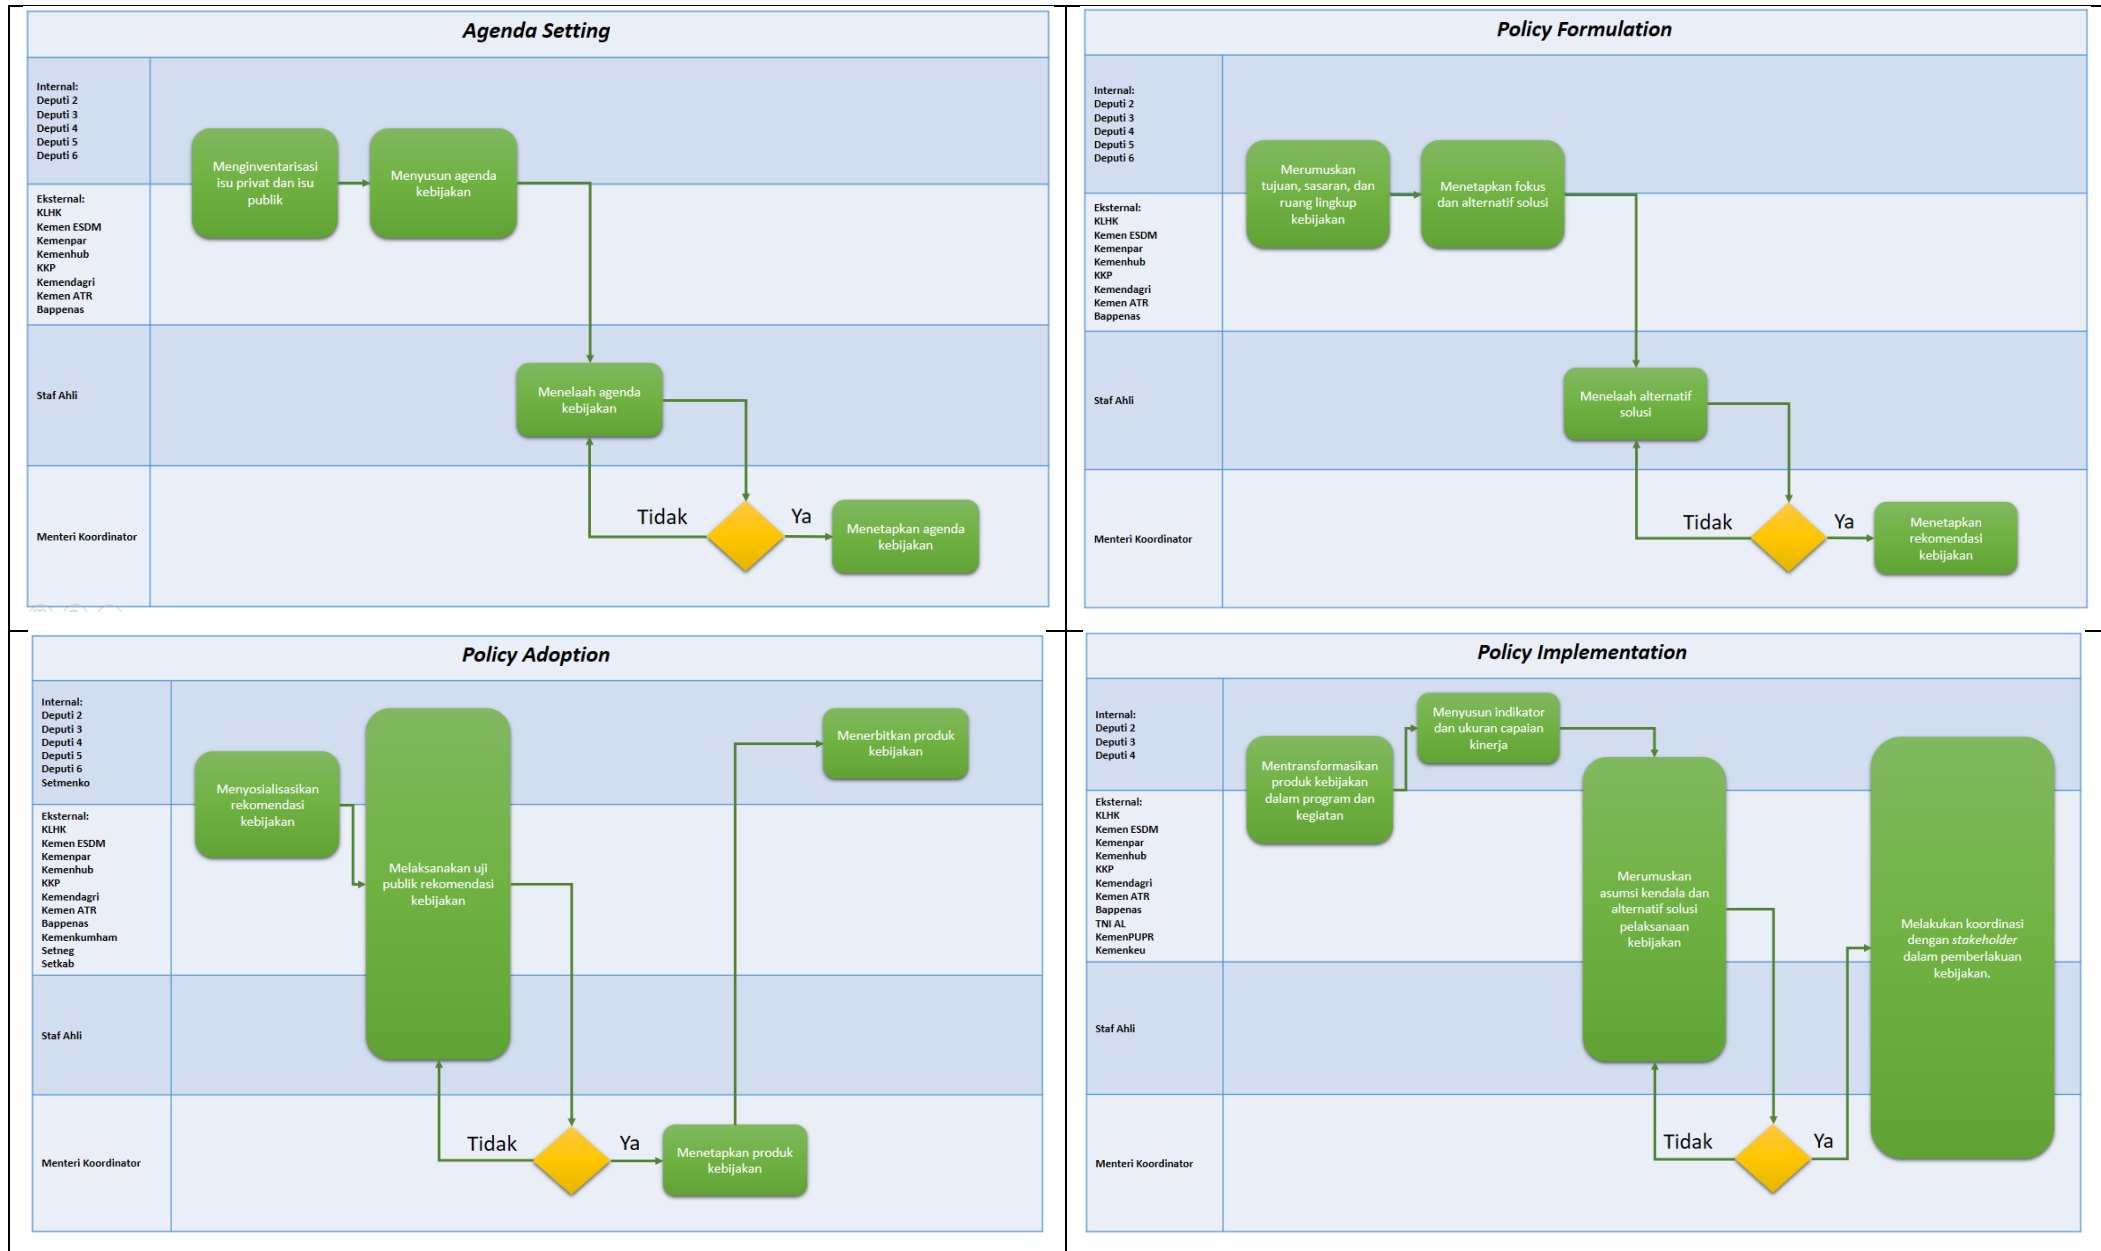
Agenda Setting

Internal:
Deputi 2
Deputi 3
Deputi 4
Deputi 5
Deputi 6

Eksternal:
KLHK
Kemen ESDM
Kemenpar
Kemenhub
KKP
Kemendagri
Kemen ATR
Bappenas

Staf Ahli

Menteri Koordinator

Menginventarisasi isu privat dan isu publik

Menyusun agenda kebijakan

Menelaah agenda kebijakan

Tidak

Ya

Menetapkan agenda kebijakan

Policy Formulation

Internal:
Deputi 2
Deputi 3
Deputi 4
Deputi 5
Deputi 6

Eksternal:
KLHK
Kemen ESDM
Kemenpar
Kemenhub
KKP
Kemendagri
Kemen ATR
Bappenas

Staf Ahli

Menteri Koordinator

Merumuskan tujuan, sasaran, dan ruang lingkup kebijakan

Menetapkan fokus dan alternatif solusi

Menelaah alternatif solusi

Tidak

Ya

Menetapkan rekomendasi kebijakan

Policy Adoption

Internal:
Deputi 2
Deputi 3
Deputi 4
Deputi 5
Deputi 6
Setmenko

Eksternal:
KLHK
Kemen ESDM
Kemenpar
Kemenhub
KKP
Kemendagri
Kemen ATR
Bappenas
Kemenkumham
Setneg
Setkab

Staf Ahli

Menteri Koordinator

Menyosialisasikan rekomendasi kebijakan

Melaksanakan uji publik rekomendasi kebijakan

Menerbitkan produk kebijakan

Tidak

Ya

Menetapkan produk kebijakan

Policy Implementation

Internal:
Deputi 2
Deputi 3
Deputi 4

Eksternal:
KLHK
Kemen ESDM
Kemenpar
Kemenhub
KKP
Kemendagri
Kemen ATR
Bappenas
TNI AL
KemenPUPR
Kemenkeu

Staf Ahli

Menteri Koordinator

Mentransformasikan produk kebijakan dalam program dan kegiatan

Menyusun indikator dan ukuran capaian kinerja

Merumuskan asumsi kendala dan alternatif solusi pelaksanaan kebijakan

Melakukan koordinasi dengan stakeholder dalam pemberlakuan kebijakan.

Tidak

Ya